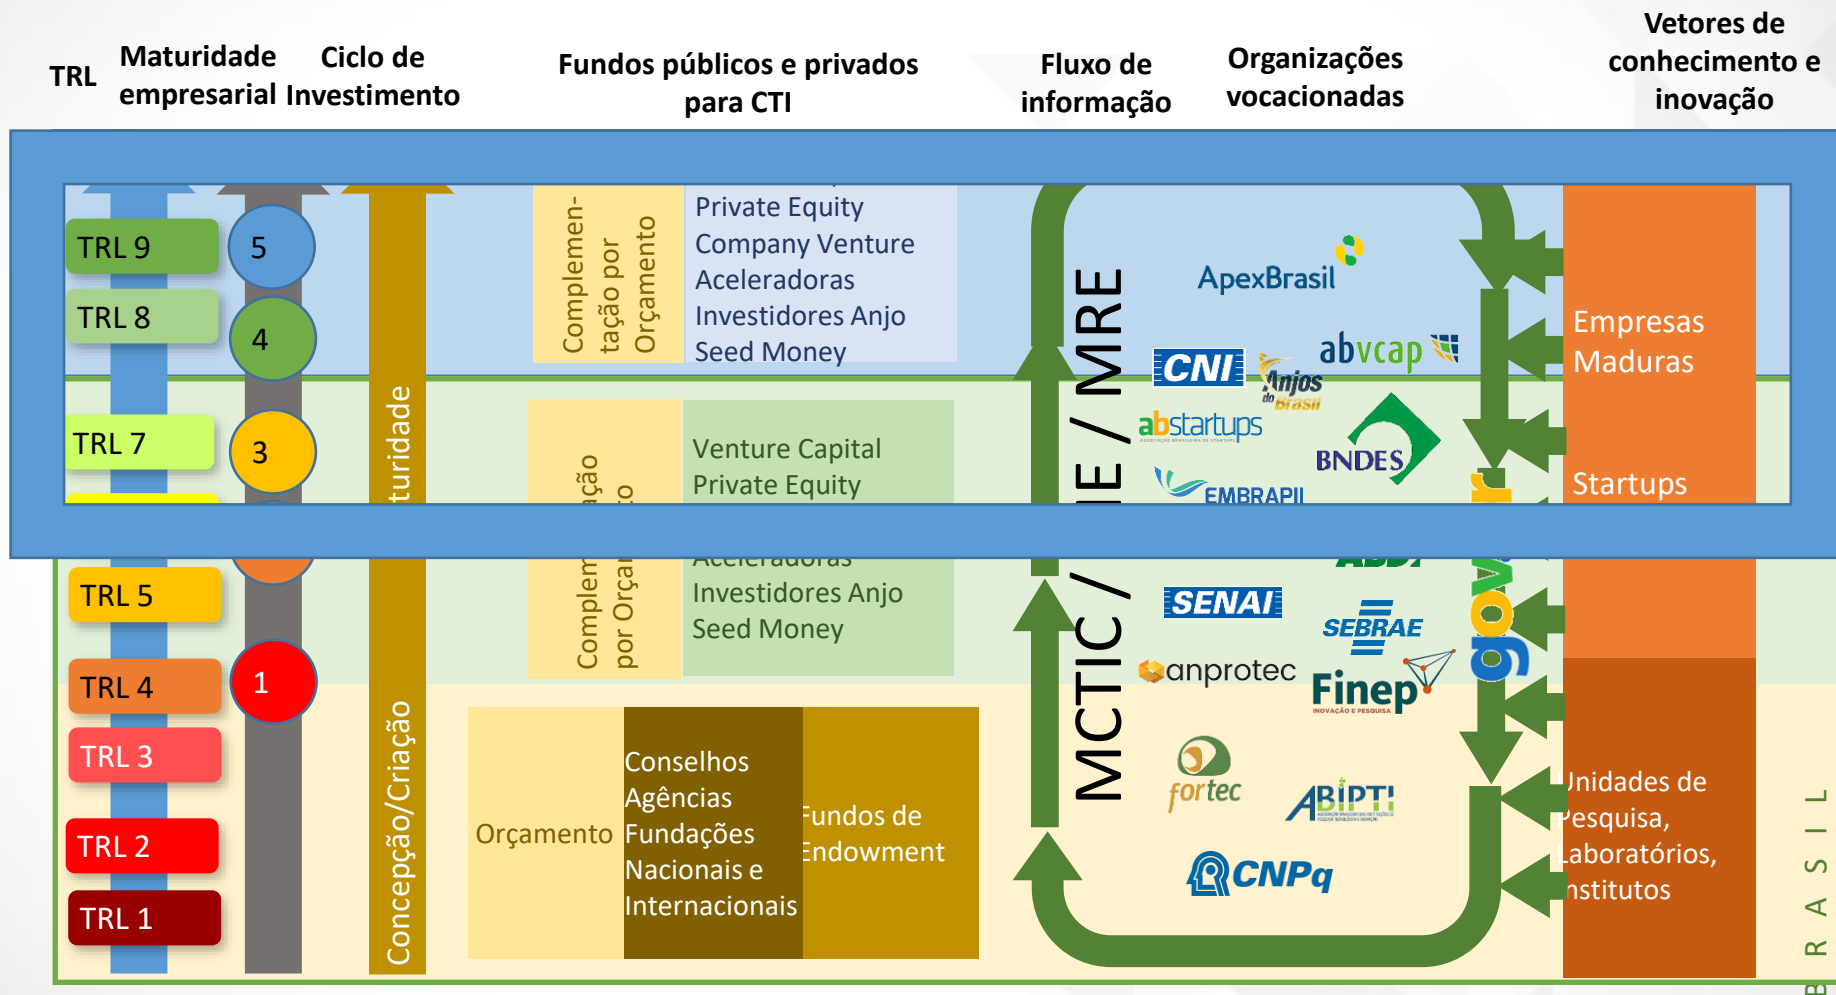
TRL | Maturidade empresarial | Ciclo de Investimento | Fundos públicos e privados para CTI | Fluxo de informação | Organizações vocacionadas | Vetores de conhecimento e inovação

TRL 9
TRL 8
TRL 7
TRL 5
TRL 4
TRL 3
TRL 2
TRL 1

5
4
3
1

Concepção/Criação
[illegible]turidade

Complementação por Orçamento
Private Equity
Company Venture
Aceleradoras
Investidores Anjo
Seed Money

Compl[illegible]ação por Orça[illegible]o
Venture Capital
Private Equity
Aceleradoras
Investidores Anjo
Seed Money

Orçamento
Conselhos
Agências
Fundações
Nacionais e
Internacionais
Fundos de
Endowment

MCTIC / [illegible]E / MRE

ApexBrasil
CNI
abvcap
Anjos do Brasil
abstartups
BNDES
EMBRAPII
ABDI
SENAI
SEBRAE
anprotec
Finep
fortec
ABIPTI
CNPq
gov.br

Empresas Maduras
Startups
Unidades de Pesquisa, Laboratórios, Institutos

BRASIL